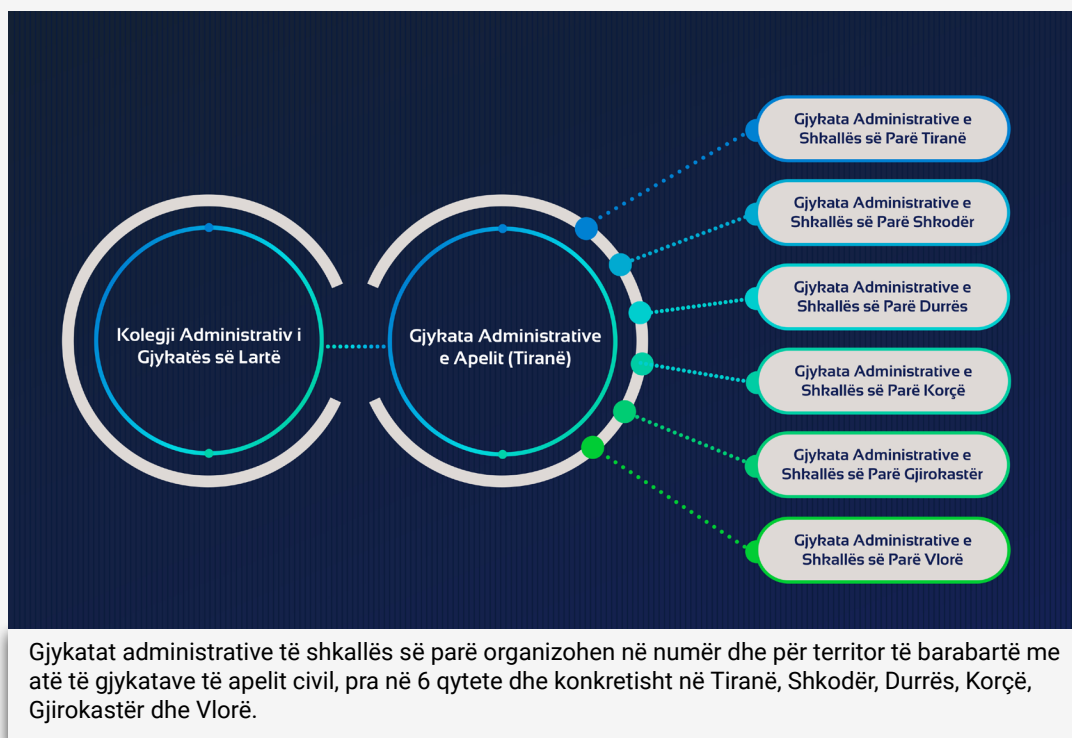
Kolegji Administrativ i Gjykatës së Lartë

Gjykata Administrative e Apelit (Tiranë)

Gjykata Administrative e Shkallës së Parë Tiranë

Gjykata Administrative e Shkallës së Parë Shkodër

Gjykata Administrative e Shkallës së Parë Durrës

Gjykata Administrative e Shkallës së Parë Korçë

Gjykata Administrative e Shkallës së Parë Gjirokastër

Gjykata Administrative e Shkallës së Parë Vlorë

Gjykatat administrative të shkallës së parë organizohen në numër dhe për territor të barabartë me atë të gjykatave të apelit civil, pra në 6 qytete dhe konkretisht në Tiranë, Shkodër, Durrës, Korçë, Gjirokastër dhe Vlorë.